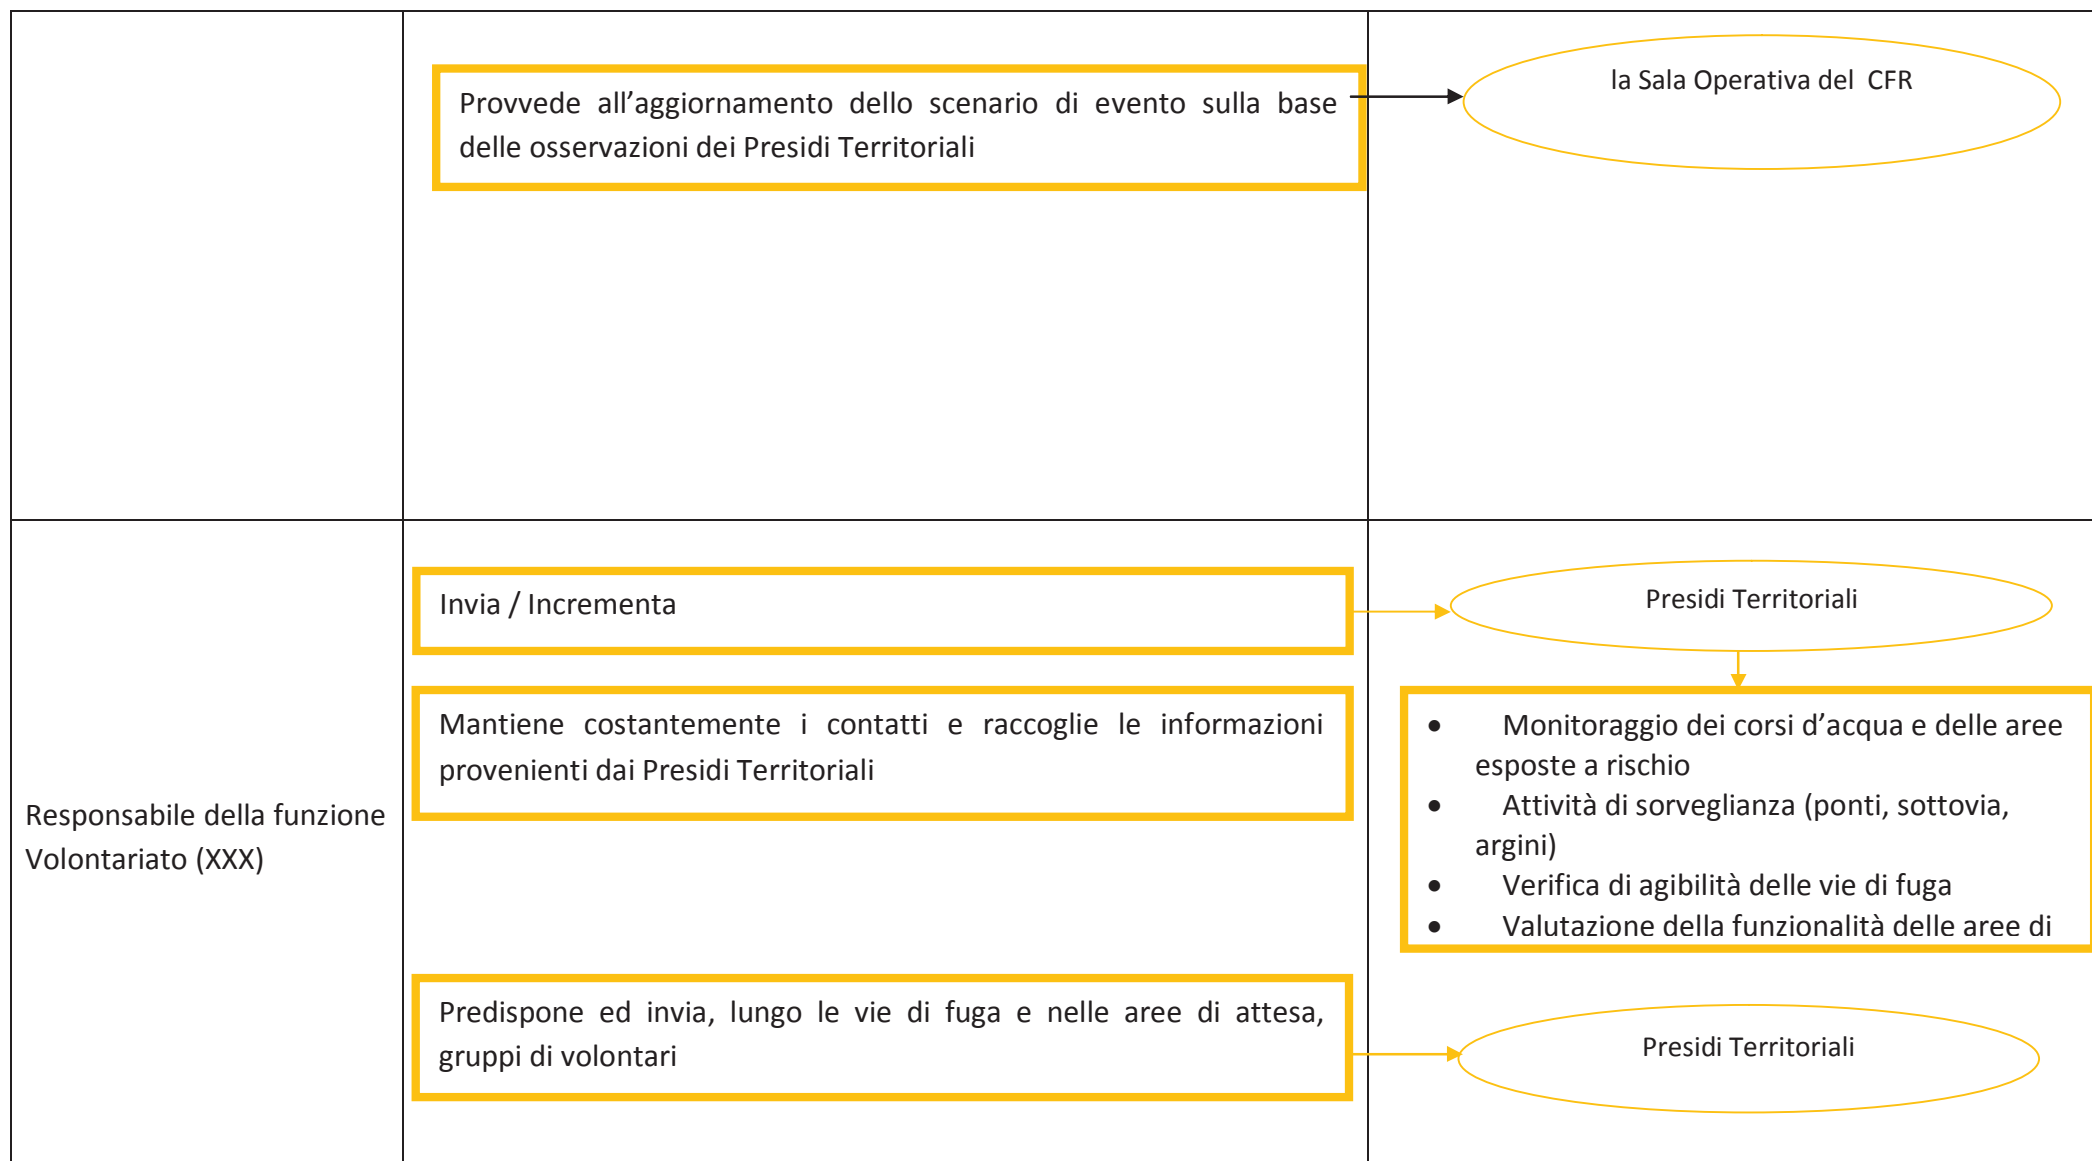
| | | |
|---|---|---|
| | Provvede all'aggiornamento dello scenario di evento sulla base delle osservazioni dei Presidi Territoriali | la Sala Operativa del CFR |
| Responsabile della funzione Volontariato (XXX) | Invia / Incrementa<br><br>Mantiene costantemente i contatti e raccoglie le informazioni provenienti dai Presidi Territoriali<br><br>Predispone ed invia, lungo le vie di fuga e nelle aree di attesa, gruppi di volontari | Presidi Territoriali<br><br>• Monitoraggio dei corsi d'acqua e delle aree esposte a rischio<br>• Attività di sorveglianza (ponti, sottovia, argini)<br>• Verifica di agibilità delle vie di fuga<br>• Valutazione della funzionalità delle aree di<br><br>Presidi Territoriali |